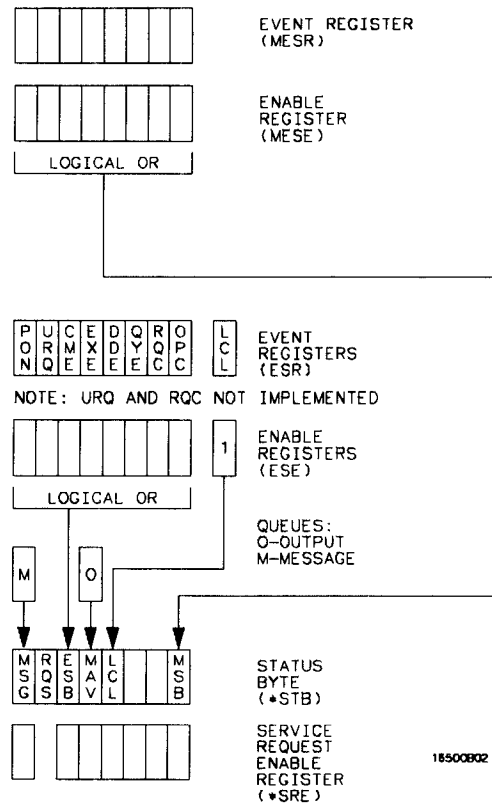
EVENT REGISTER (MESR)

ENABLE REGISTER (MESE)

LOGICAL OR

PON URQ CME EXE DDE QYE RQC OPC

LCL

EVENT REGISTERS (ESR)

NOTE: URQ AND RQC NOT IMPLEMENTED

1

ENABLE REGISTERS (ESE)

LOGICAL OR

QUEUES:
O-OUTPUT
M-MESSAGE

M

O

MSG RQS ESB MAV LCL MSB

STATUS BYTE (*STB)

SERVICE REQUEST ENABLE REGISTER (*SRE)

16500B02